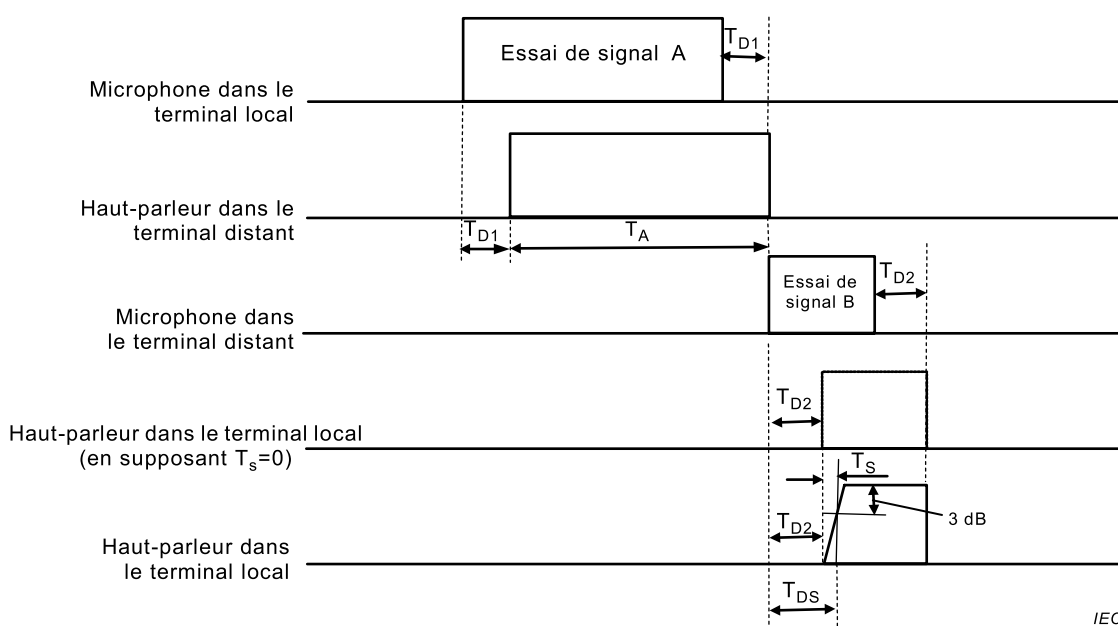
Essai de signal A

$T_{D1}$

Microphone dans le terminal local

Haut-parleur dans le terminal distant

$T_{D1}$

$T_A$

Essai de signal B

$T_{D2}$

Microphone dans le terminal distant

$T_{D2}$

Haut-parleur dans le terminal local (en supposant $T_s$=0)

$T_S$

3 dB

$T_{D2}$

Haut-parleur dans le terminal local

$T_{DS}$

IEC